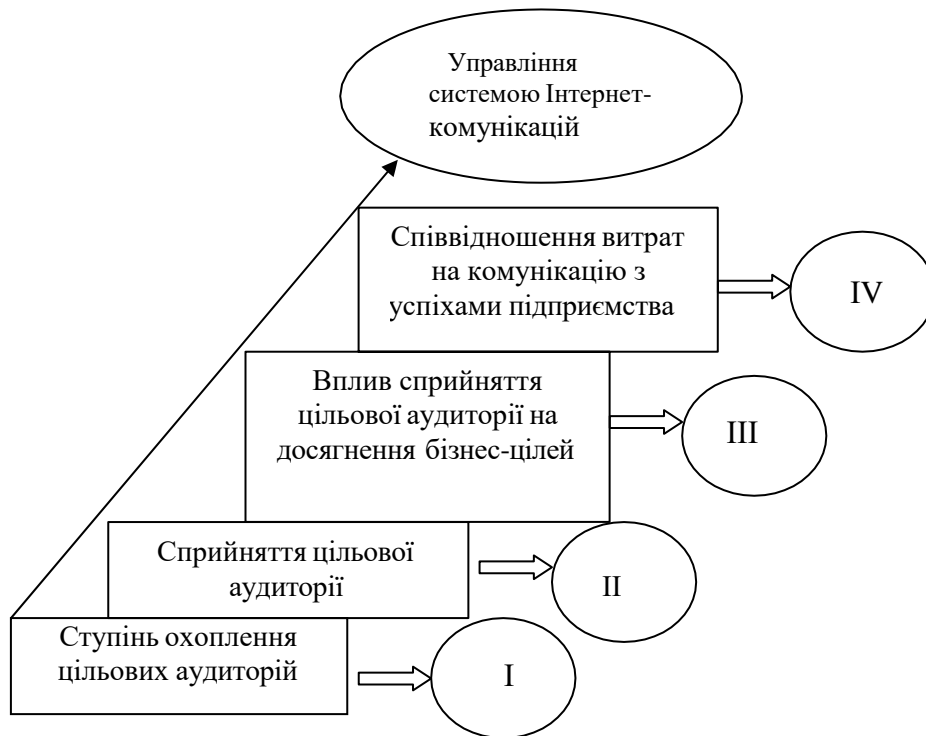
Управління системою Інтернет-комунікацій

Співвідношення витрат на комунікацію з успіхами підприємства

IV

Вплив сприйняття цільової аудиторії на досягнення бізнес-цілей

III

Сприйняття цільової аудиторії

II

Ступінь охоплення цільових аудиторій

I